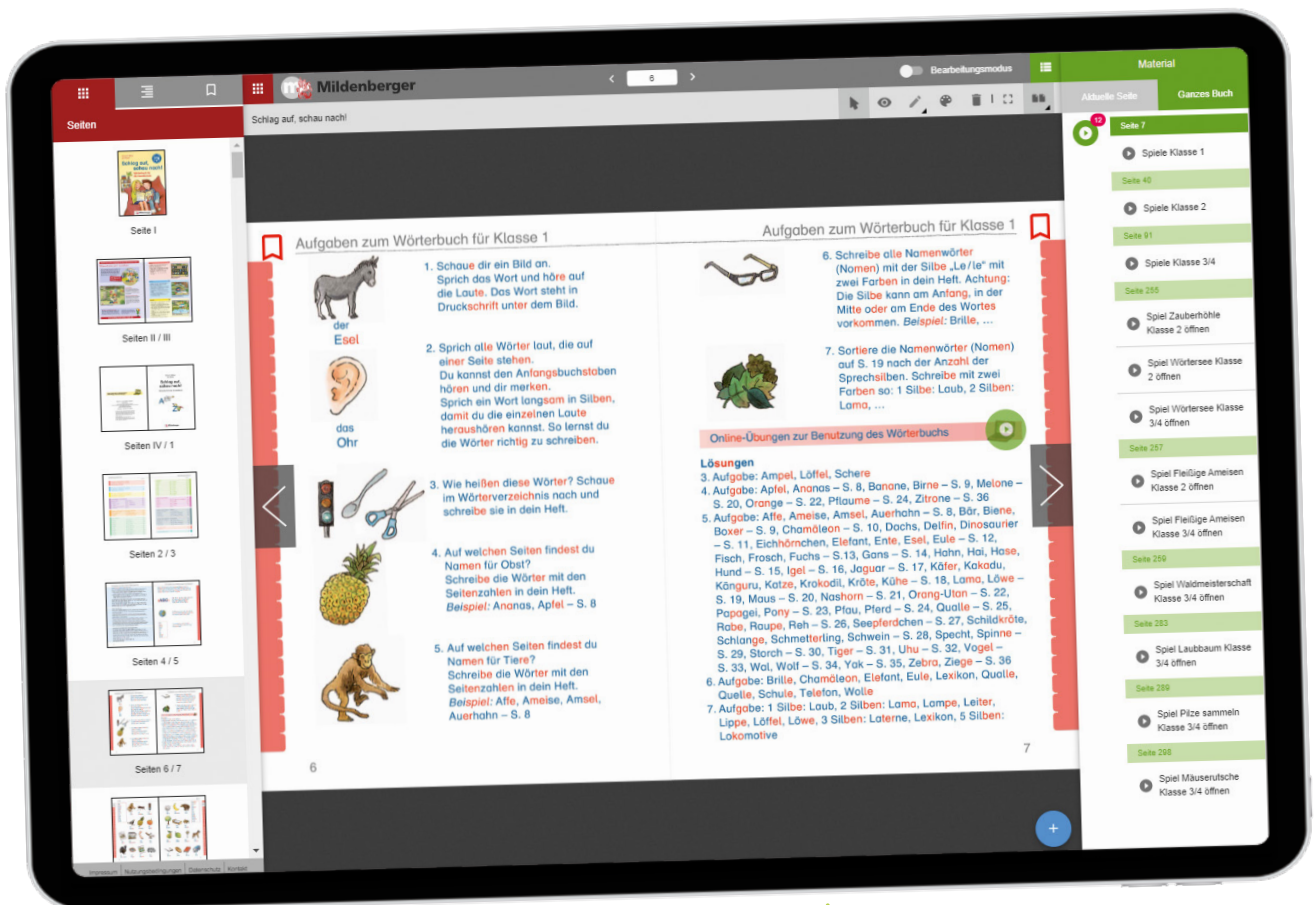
Seiten

Seite I

Seiten II / III

Seiten IV / 1

Seiten 2 / 3

Seiten 4 / 5

Seiten 6 / 7

Impressum Nutzungsbedingungen Datenschutz Kontakt

Mildenberger

6

Bearbeitungsmodus

Schlag auf, schau nach!

Aufgaben zum Wörterbuch für Klasse 1

der Esel

1. Schaue dir ein Bild an. Sprich das Wort und höre auf die Laute. Das Wort steht in Druckschrift unter dem Bild.

das Ohr

2. Sprich alle Wörter laut, die auf einer Seite stehen. Du kannst den Anfangsbuchstaben hören und dir merken. Sprich ein Wort langsam in Silben, damit du die einzelnen Laute heraushören kannst. So lernst du die Wörter richtig zu schreiben.

3. Wie heißen diese Wörter? Schaue im Wörterverzeichnis nach und schreibe sie in dein Heft.

4. Auf welchen Seiten findest du Namen für Obst? Schreibe die Wörter mit den Seitenzahlen in dein Heft. Beispiel: Ananas, Apfel – S. 8

5. Auf welchen Seiten findest du Namen für Tiere? Schreibe die Wörter mit den Seitenzahlen in dein Heft. Beispiel: Affe, Ameise, Amsel, Auerhahn – S. 8

6

Aufgaben zum Wörterbuch für Klasse 1

6. Schreibe alle Namenwörter (Nomen) mit der Silbe „Le / le“ mit zwei Farben in dein Heft. Achtung: Die Silbe kann am Anfang, in der Mitte oder am Ende des Wortes vorkommen. Beispiel: Brille, ...

7. Sortiere die Namenwörter (Nomen) auf S. 19 nach der Anzahl der Sprechsilben. Schreibe mit zwei Farben so: 1 Silbe: Laub, 2 Silben: Lama, ...

Online-Übungen zur Benutzung des Wörterbuchs

Lösungen
3. Aufgabe: Ampel, Löffel, Schere
4. Aufgabe: Apfel, Ananas – S. 8, Banane, Birne – S. 9, Melone – S. 20, Orange – S. 22, Pflaume – S. 24, Zitrone – S. 36
5. Aufgabe: Affe, Ameise, Amsel, Auerhahn – S. 8, Bär, Biene, Boxer – S. 9, Chamäleon – S. 10, Dachs, Delfin, Dinosaurier – S. 11, Eichhörnchen, Elefant, Ente, Esel, Eule – S. 12, Fisch, Frosch, Fuchs – S.13, Gans – S. 14, Hahn, Hai, Hase, Hund – S. 15, Igel – S. 16, Jaguar – S. 17, Käfer, Kakadu, Känguru, Katze, Krokodil, Kröte, Kühe – S. 18, Lama, Löwe – S. 19, Maus – S. 20, Nashorn – S. 21, Orang-Utan – S. 22, Papagei, Pony – S. 23, Pfau, Pferd – S. 24, Qualle – S. 25, Rabe, Raupe, Reh – S. 26, Seepferdchen – S. 27, Schildkröte, Schlange, Schmetterling, Schwein – S. 28, Specht, Spinne – S. 29, Storch – S. 30, Tiger – S. 31, Uhu – S. 32, Vogel – S. 33, Wal, Wolf – S. 34, Yak – S. 35, Zebra, Ziege – S. 36
6. Aufgabe: Brille, Chamäleon, Elefant, Eule, Lexikon, Qualle, Quelle, Schule, Telefon, Wolle
7. Aufgabe: 1 Silbe: Laub, 2 Silben: Lama, Lampe, Leiter, Lippe, Löffel, Löwe, 3 Silben: Laterne, Lexikon, 5 Silben: Lokomotive

7

Material

Aktuelle Seite

Ganzes Buch

12

Seite 7

Spiele Klasse 1

Seite 40

Spiele Klasse 2

Seite 91

Spiele Klasse 3/4

Seite 255

Spiel Zauberhöhle Klasse 2 öffnen

Spiel Wörtersee Klasse 2 öffnen

Spiel Wörtersee Klasse 3/4 öffnen

Seite 257

Spiel Fleißige Ameisen Klasse 2 öffnen

Spiel Fleißige Ameisen Klasse 3/4 öffnen

Seite 259

Spiel Waldmeisterschaft Klasse 3/4 öffnen

Seite 283

Spiel Laubbaum Klasse 3/4 öffnen

Seite 289

Spiel Pilze sammeln Klasse 3/4 öffnen

Seite 298

Spiel Mäuserutsche Klasse 3/4 öffnen